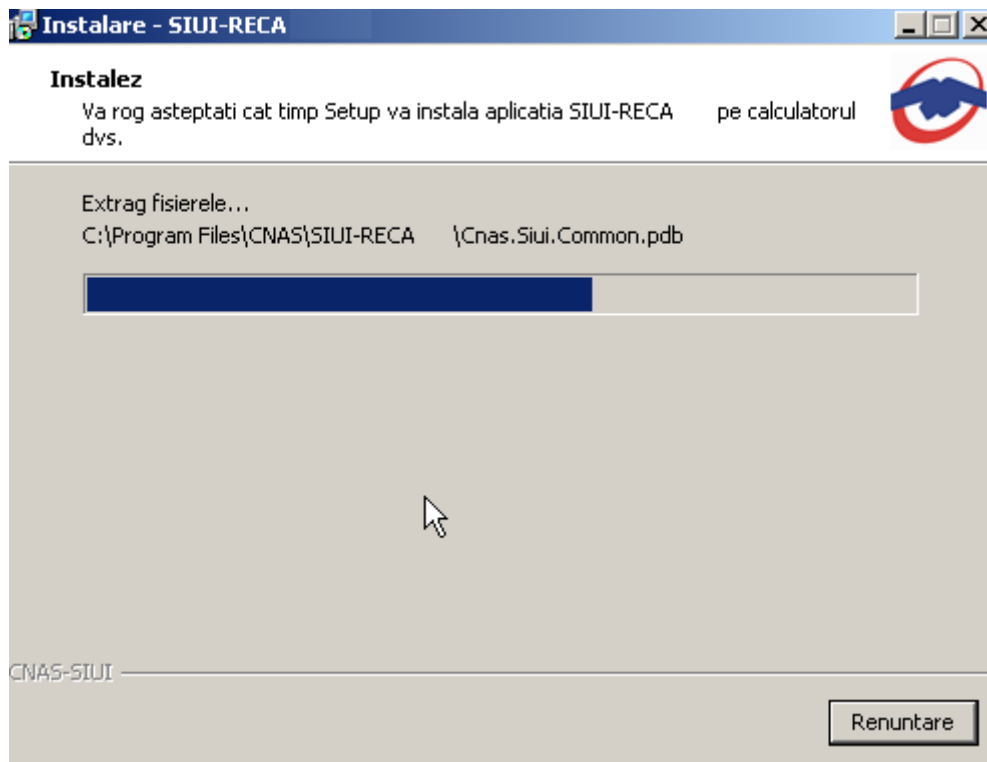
Instalare - SIUI-RECA

Instalez
Va rog asteptati cat timp Setup va instala aplicatia SIUI-RECA pe calculatorul dvs.

Extrag fisierele...
C:\Program Files\CNAS\SIUI-RECA \Cnas.Siui.Common.pdb

CNAS-SIUI

Renuntare